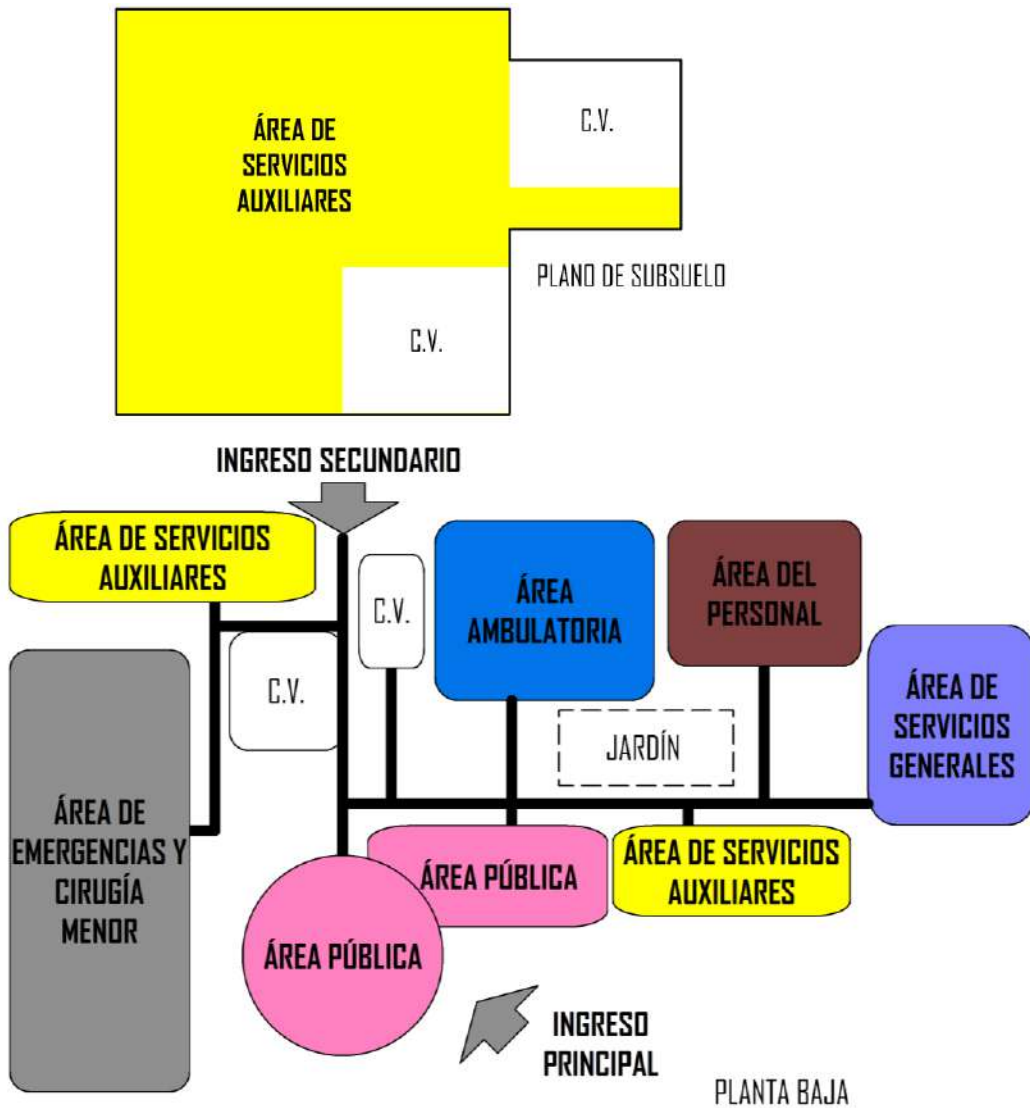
ÁREA DE SERVICIOS AUXILIARES

C.V.

C.V.

PLANO DE SUBSUELO

INGRESO SECUNDARIO

ÁREA DE SERVICIOS AUXILIARES

C.V.

C.V.

ÁREA AMBULATORIA

ÁREA DEL PERSONAL

ÁREA DE SERVICIOS GENERALES

JARDÍN

ÁREA DE EMERGENCIAS Y CIRUGÍA MENOR

ÁREA PÚBLICA

ÁREA DE SERVICIOS AUXILIARES

ÁREA PÚBLICA

INGRESO PRINCIPAL

PLANTA BAJA